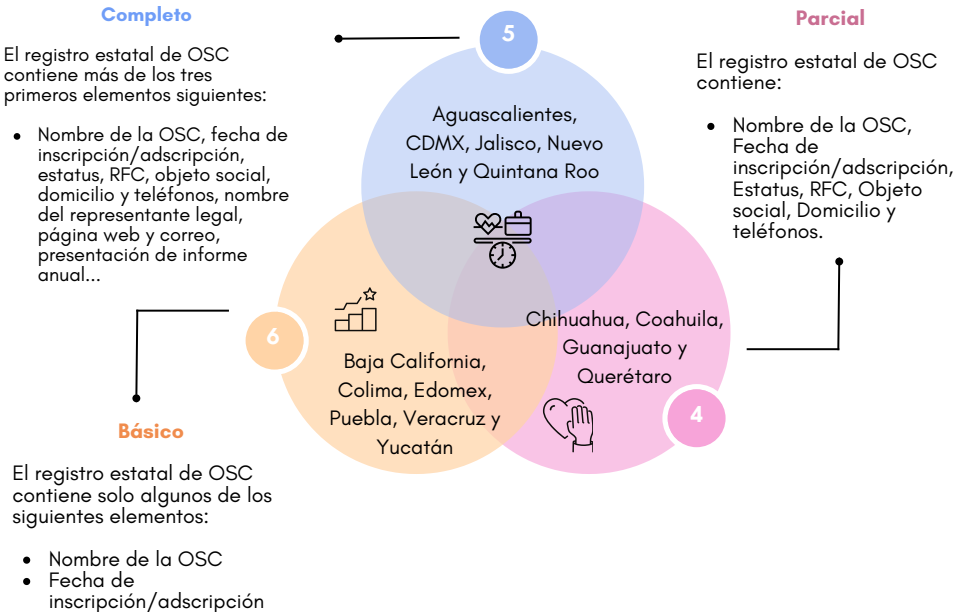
Completo

El registro estatal de OSC contiene más de los tres primeros elementos siguientes:

- Nombre de la OSC, fecha de inscripción/adscripción, estatus, RFC, objeto social, domicilio y teléfonos, nombre del representante legal, página web y correo, presentación de informe anual...

5

Aguascalientes, CDMX, Jalisco, Nuevo León y Quintana Roo

Parcial

El registro estatal de OSC contiene:

- Nombre de la OSC, Fecha de inscripción/adscripción, Estatus, RFC, Objeto social, Domicilio y teléfonos.

6

Baja California, Colima, Edomex, Puebla, Veracruz y Yucatán

Chihuahua, Coahuila, Guanajuato y Querétaro

4

Básico

El registro estatal de OSC contiene solo algunos de los siguientes elementos:

- Nombre de la OSC
- Fecha de inscripción/adscripción